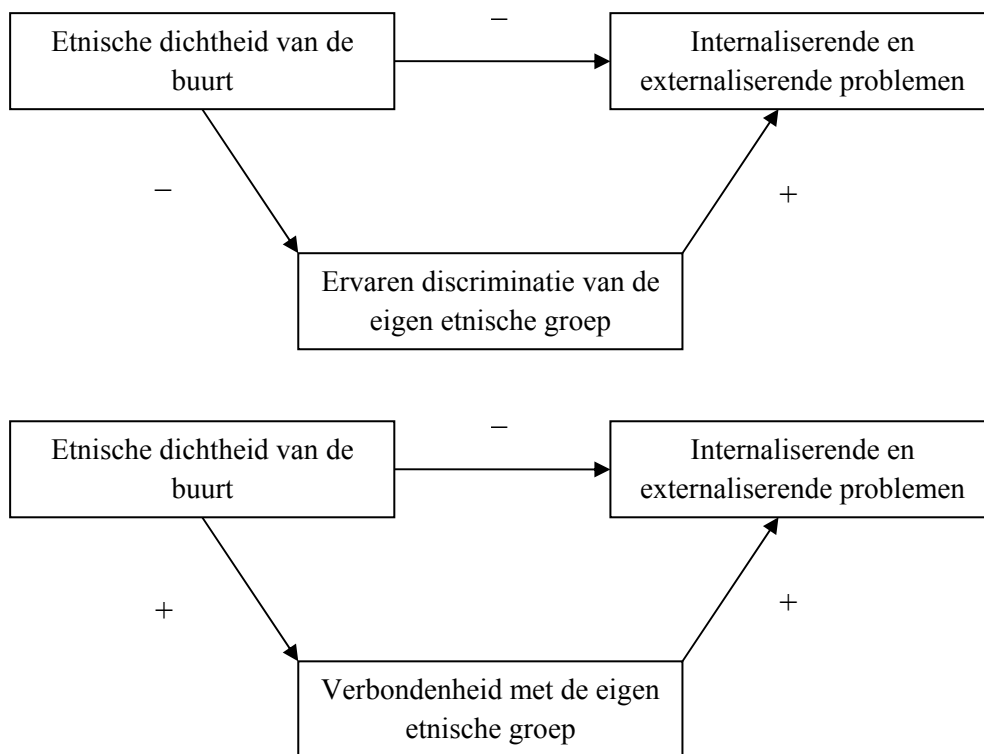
Etnische dichtheid van de buurt

–

Internaliserende en externaliserende problemen

–

+

Ervaren discriminatie van de eigen etnische groep

Etnische dichtheid van de buurt

–

Internaliserende en externaliserende problemen

+

+

Verbondenheid met de eigen etnische groep